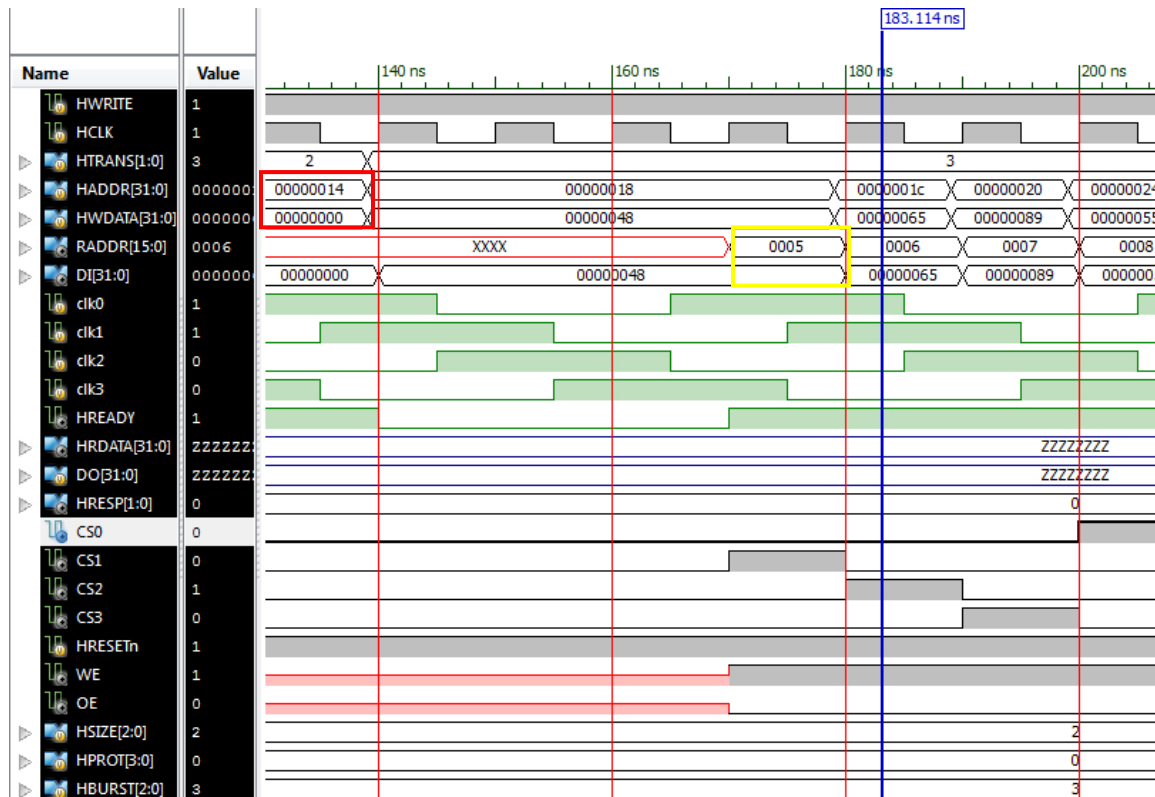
183.114 ns

| Name | Value |
|---|---|
| HWRITE | 1 |
| HCLK | 1 |
| HTRANS[1:0] | 3 |
| HADDR[31:0] | 0000001 |
| HWDATA[31:0] | 000000 |
| RADDR[15:0] | 0006 |
| DI[31:0] | 000000 |
| clk0 | 1 |
| clk1 | 1 |
| clk2 | 0 |
| clk3 | 0 |
| HREADY | 1 |
| HRDATA[31:0] | ZZZZZZ |
| DO[31:0] | ZZZZZZ |
| HRESP[1:0] | 0 |
| CS0 | 0 |
| CS1 | 0 |
| CS2 | 1 |
| CS3 | 0 |
| HRESETn | 1 |
| WE | 1 |
| OE | 0 |
| HSIZE[2:0] | 2 |
| HPROT[3:0] | 0 |
| HBURST[2:0] | 3 |

140 ns 160 ns 180 ns 200 ns

2 3

00000014 00000018 0000001c 00000020 0000002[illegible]

00000000 00000048 00000065 00000089 0000005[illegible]

XXXX 0005 0006 0007 0008

00000000 00000048 00000065 00000089 000000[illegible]

ZZZZZZZZ

ZZZZZZZZ

0

2

0

3